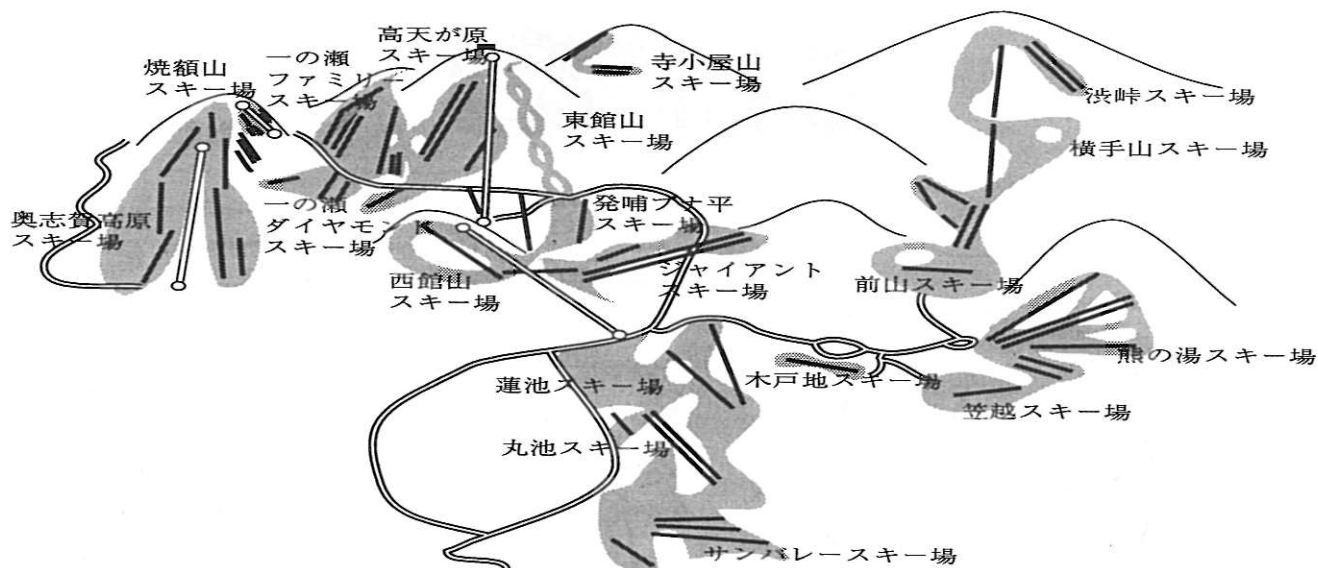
高天が原
スキー場

寺小屋山
スキー場

焼額山
スキー場

一の瀬
ファミリー
スキー場

東館山
スキー場

渋峠スキー場

横手山スキー場

一の瀬
ダイヤモンド
スキー場

奥志賀高原
スキー場

発哺ブナ平
スキー場

西館山
スキー場

ジャイアント
スキー場

前山スキー場

熊の湯スキー場

蓮池スキー場

木戸池スキー場

笠越スキー場

丸池スキー場

サンバレースキー場